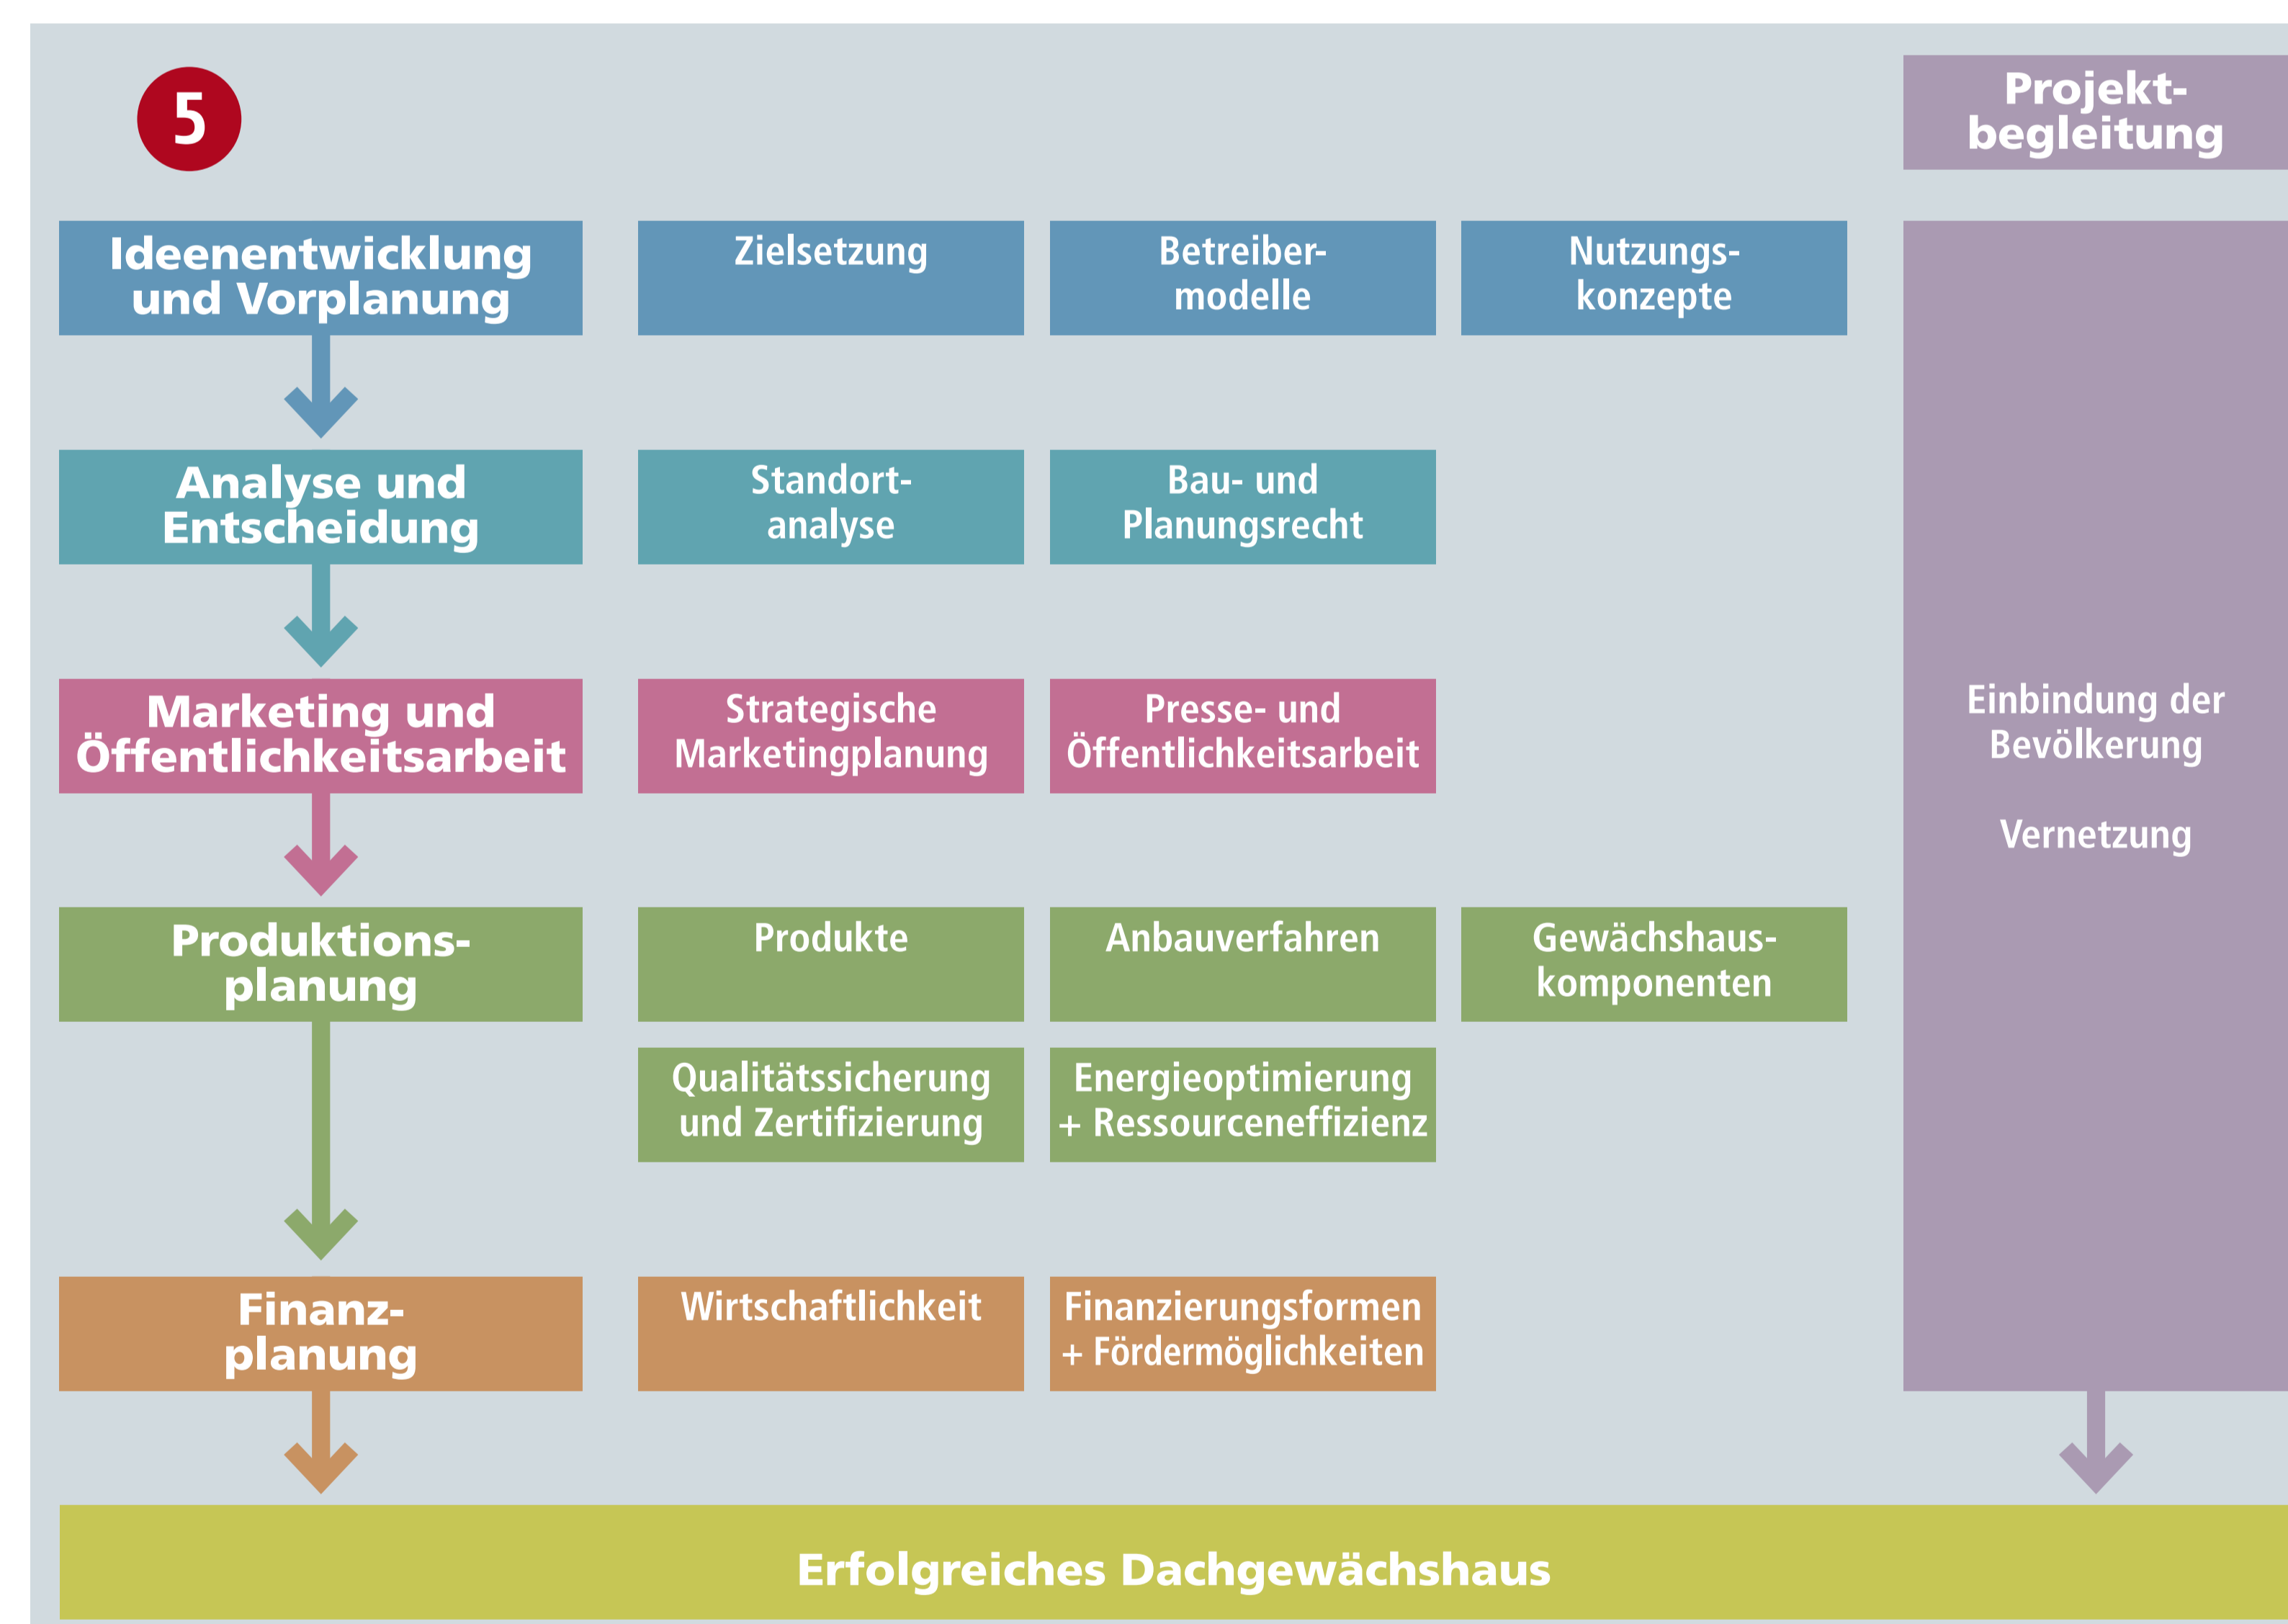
5

Projektbegleitung

Ideenentwicklung und Vorplanung

Zielsetzung

Betreibermodelle

Nutzungskonzepte

Analyse und Entscheidung

Standortanalyse

Bau- und Planungsrecht

Marketing und Öffentlichkeitsarbeit

Strategische Marketingplanung

Presse- und Öffentlichkeitsarbeit

Einbindung der Bevölkerung

Vernetzung

Produktionsplanung

Produkte

Anbauverfahren

Gewächshauskomponenten

Qualitätssicherung und Zertifizierung

Energieoptimierung + Ressourceneffizienz

Finanzplanung

Wirtschaftlichkeit

Finanzierungsformen + Fördermöglichkeiten

Erfolgreiches Dachgewächshaus